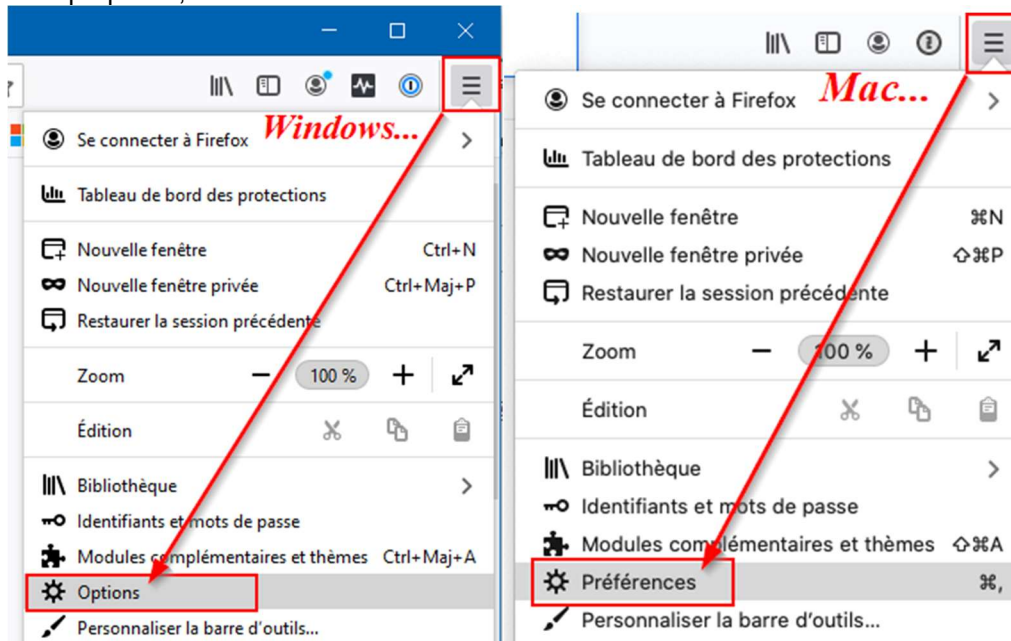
Windows...

Se connecter à Firefox

Tableau de bord des protections

Nouvelle fenêtre Ctrl+N

Nouvelle fenêtre privée Ctrl+Maj+P

Restaurer la session précédente

Zoom − 100 % +

Édition

Bibliothèque

Identifiants et mots de passe

Modules complémentaires et thèmes Ctrl+Maj+A

Options

Personnaliser la barre d'outils...

Mac...

Se connecter à Firefox

Tableau de bord des protections

Nouvelle fenêtre ⌘N

Nouvelle fenêtre privée ⇧⌘P

Restaurer la session précédente

Zoom − 100 % +

Édition

Bibliothèque

Identifiants et mots de passe

Modules complémentaires et thèmes ⇧⌘A

Préférences ⌘,

Personnaliser la barre d'outils...